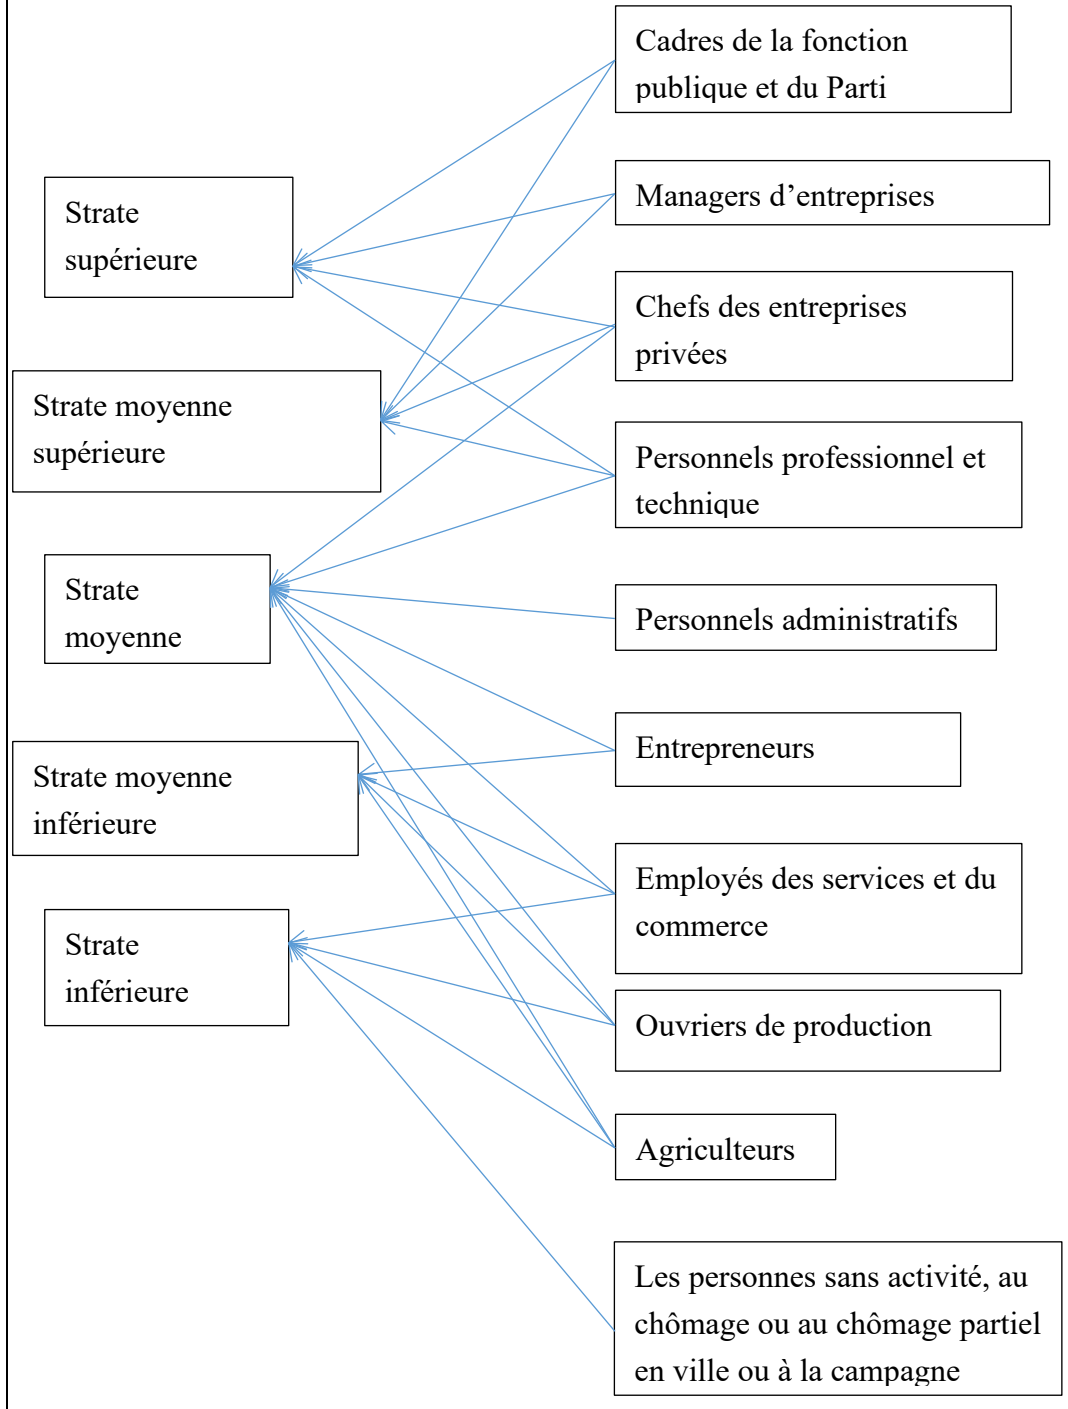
Strate supérieure

Strate moyenne supérieure

Strate moyenne

Strate moyenne inférieure

Strate inférieure

Cadres de la fonction publique et du Parti

Managers d'entreprises

Chefs des entreprises privées

Personnels professionnel et technique

Personnels administratifs

Entrepreneurs

Employés des services et du commerce

Ouvriers de production

Agriculteurs

Les personnes sans activité, au chômage ou au chômage partiel en ville ou à la campagne